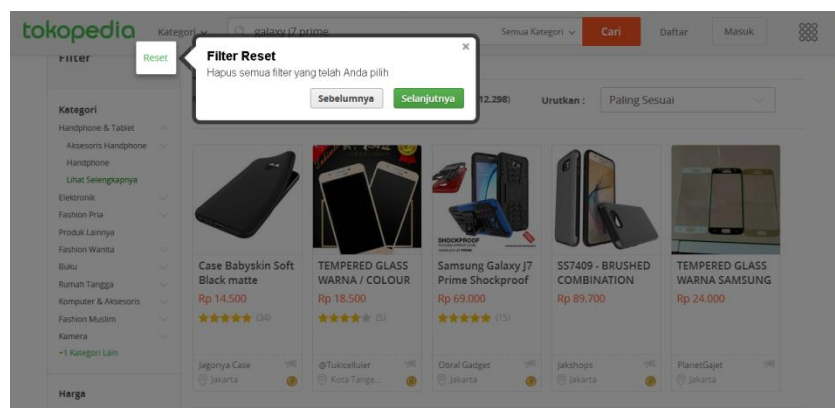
tokopedia Kategori galaxy j7 prime Semua Kategori Cari Daftar Masuk

Filter Reset

Filter Reset
Hapus semua filter yang telah Anda pilih
Sebelumnya Selanjutnya
×

Kategori
Handphone & Tablet
Aksesoris Handphone
Handphone
Lihat Selengkapnya
Elektronik
Fashion Pria
Produk Lainnya
Fashion Wanita
Buku
Rumah Tangga
Komputer & Aksesoris
Fashion Muslim
Kamera
+1 Kategori Lain

Harga

12.298) Urutkan : Paling Sesuai

Case Babyskin Soft Black matte
Rp 14.500
(34)
Jagonya Case
Jakarta

TEMPERED GLASS WARNA / COLOUR
Rp 18.500
(5)
@Tukicelluler
Kota Tange...

SHOCKPROOF
Samsung Galaxy J7 Prime Shockproof
Rp 69.000
(15)
Obral Gadget
Jakarta

SS7409 - BRUSHED COMBINATION
Rp 89.700
Jakshops
Jakarta

TEMPERED GLASS WARNA SAMSUNG
Rp 24.000
PlanetGajet
Jakarta